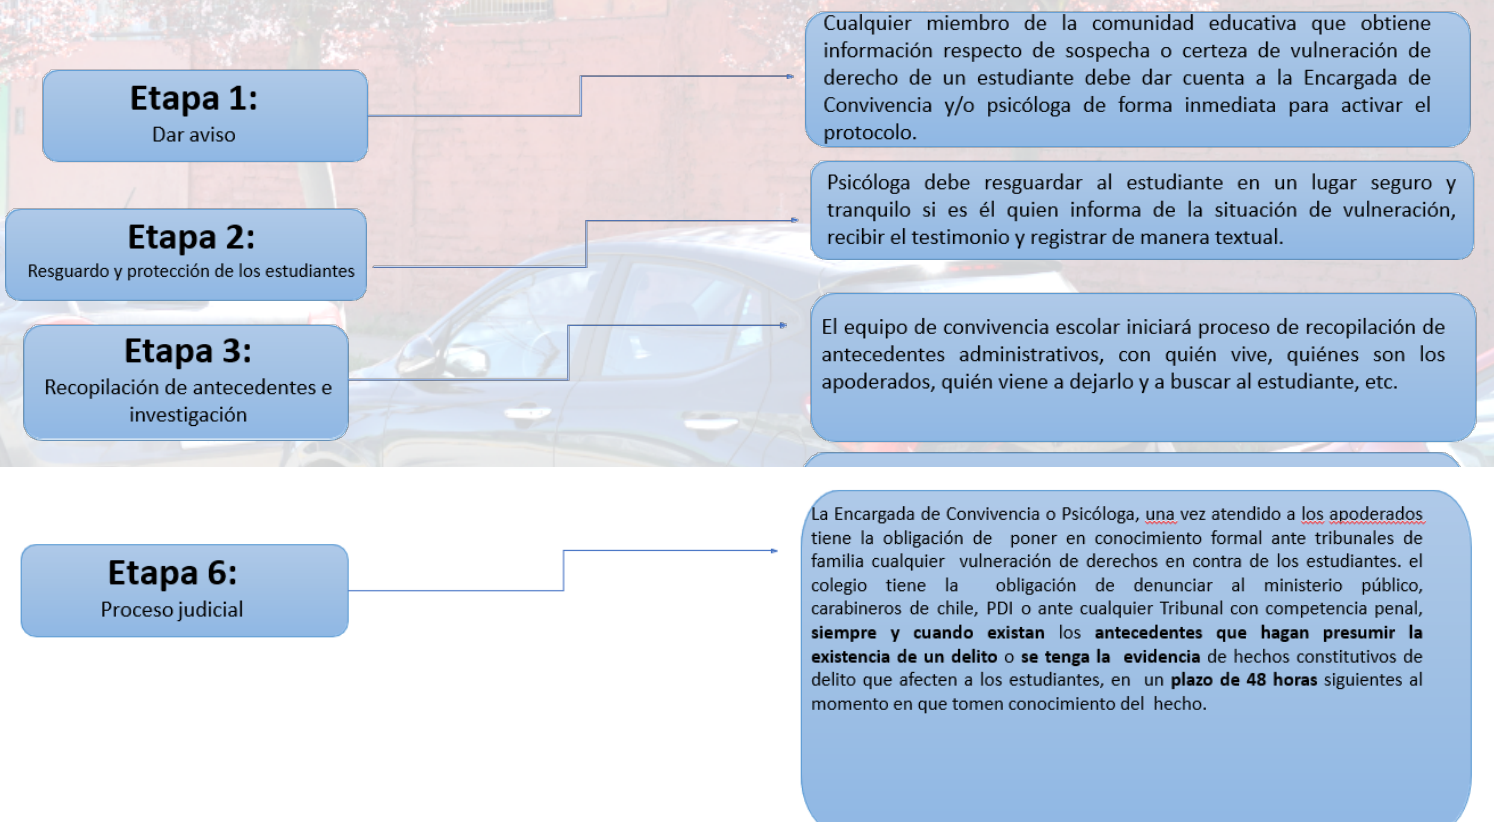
Etapa 1:
Dar aviso

Cualquier miembro de la comunidad educativa que obtiene información respecto de sospecha o certeza de vulneración de derecho de un estudiante debe dar cuenta a la Encargada de Convivencia y/o psicóloga de forma inmediata para activar el protocolo.

Etapa 2:
Resguardo y protección de los estudiantes

Psicóloga debe resguardar al estudiante en un lugar seguro y tranquilo si es él quien informa de la situación de vulneración, recibir el testimonio y registrar de manera textual.

Etapa 3:
Recopilación de antecedentes e investigación

El equipo de convivencia escolar iniciará proceso de recopilación de antecedentes administrativos, con quién vive, quiénes son los apoderados, quién viene a dejarlo y a buscar al estudiante, etc.

Etapa 6:
Proceso judicial

La Encargada de Convivencia o Psicóloga, una vez atendido a los apoderados tiene la obligación de poner en conocimiento formal ante tribunales de familia cualquier vulneración de derechos en contra de los estudiantes. el colegio tiene la obligación de denunciar al ministerio público, carabineros de chile, PDI o ante cualquier Tribunal con competencia penal, **siempre y cuando existan** los **antecedentes que hagan presumir la existencia de un delito** o **se tenga la evidencia** de hechos constitutivos de delito que afecten a los estudiantes, en un **plazo de 48 horas** siguientes al momento en que tomen conocimiento del hecho.